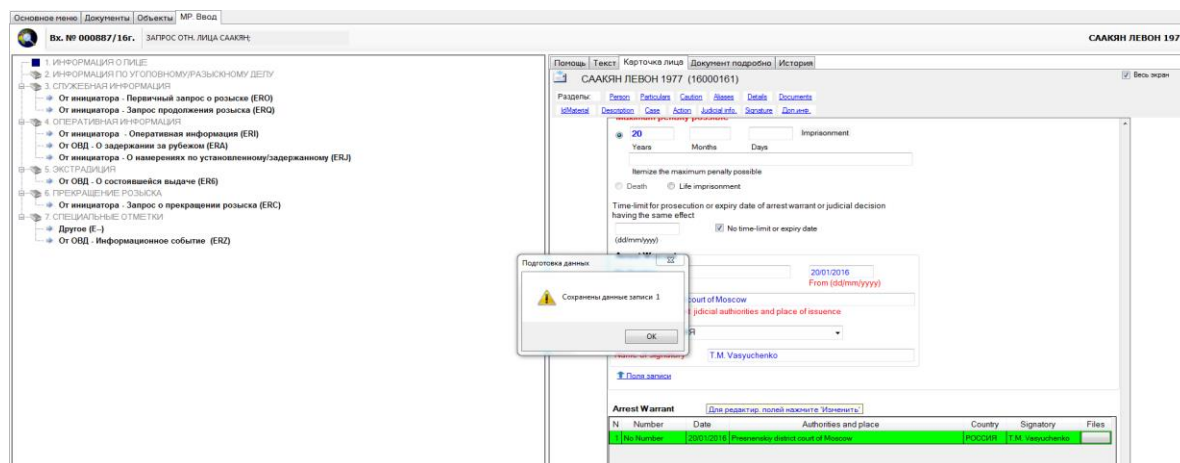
Основное меню | Документы | Объекты | MP. Ввод

Вх. № 000887/16г. ЗАПРОС ОТН. ЛИЦА СААКЯН;

СААКЯН ЛЕВОН 197

1. ИНФОРМАЦИЯ О ЛИЦЕ
2. ИНФОРМАЦИЯ ПО УГОЛОВНОМУ/РАЗЫСКНОМУ ДЕЛУ
3. СЛУЖЕБНАЯ ИНФОРМАЦИЯ
От инициатора - Первичный запрос о розыске (ERO)
От инициатора - Запрос продолжения розыска (ERQ)
4. ОПЕРАТИВНАЯ ИНФОРМАЦИЯ
От инициатора - Оперативная информация (ERI)
От ОВД - О задержании за рубежом (ERA)
От инициатора - О намерениях по установленному/задержанному (ERJ)
5. ЭКСТРАДИЦИЯ
От ОВД - О состоявшейся выдаче (ER6)
6. ПРЕКРАЩЕНИЕ РОЗЫСКА
От инициатора - Запрос о прекращения розыска (ERC)
7. СПЕЦИАЛЬНЫЕ ОТМЕТКИ
Другое (E--)
От ОВД - Информационное событие (ERZ)

Помощь | Текст | Карточка лица | Документ подробно | История

СААКЯН ЛЕВОН 1977 (16000161)

Весь экран

Разделы: Person Particulars Caution Aliases Details Documents
IdMaterial Description Case Action Judicial info. Signature Доп.инф.

20
Years Months Days
Imprisonment
Itemize the maximum penalty possible
Death Life imprisonment
Time-limit for prosecution or expiry date of arrest warrant or judicial decision having the same effect
(dd/mm/yyyy)
No time-limit or expiry date

20/01/2016
From (dd/mm/yyyy)
court of Moscow
judicial authorities and place of issuence
Name of Signatory T.M. Vasyuchenko
Поля записи

Подготовка данных
Сохранены данные записи 1
OK

Arrest Warrant Для редактир. полей нажмите 'Изменить'

| N | Number | Date | Authorities and place | Country | Signatory | Files |
|---|---|---|---|---|---|---|
| 1 | No Number | 20/01/2016 | Preznensky district court of Moscow | РОССИЯ | T.M. Vasyuchenko | |